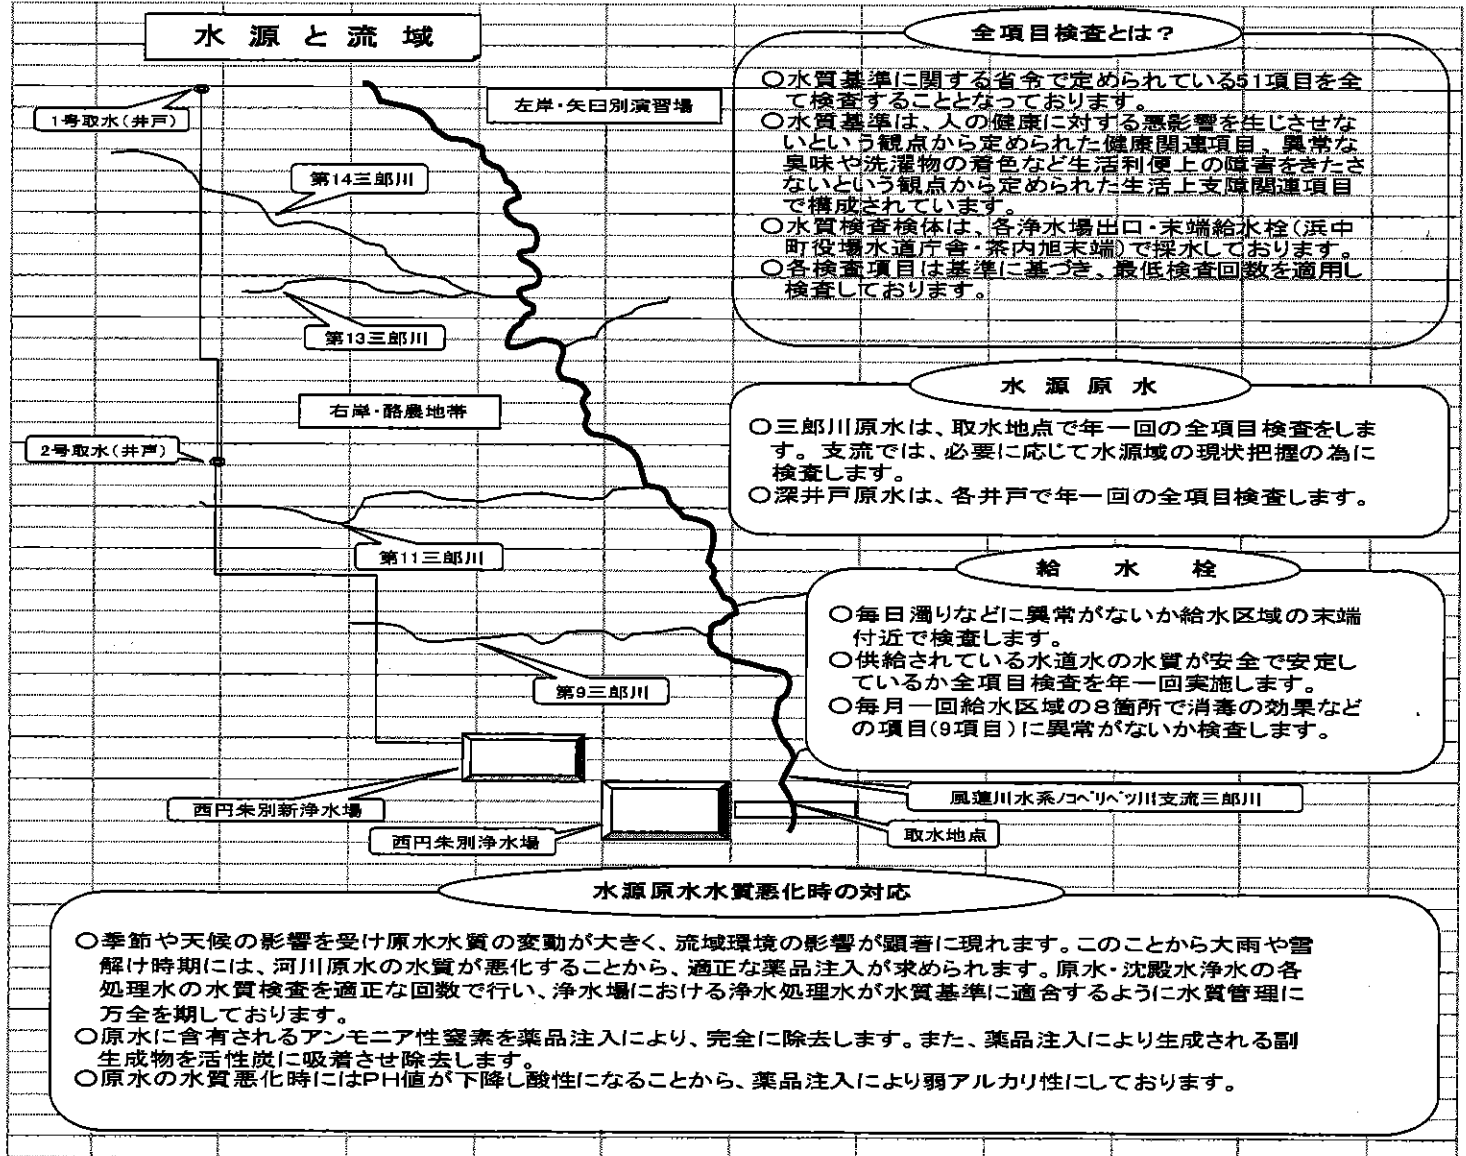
水 源 と 流 域

1号取水(井戸)

左岸・矢臼別演習場

第14三郎川

第13三郎川

右岸・酪農地帯

2号取水(井戸)

第11三郎川

第9三郎川

西円朱別新浄水場

西円朱別浄水場

風蓮川水系ノコベリベツ川支流三郎川

取水地点

全項目検査とは?

○水質基準に関する省令で定められている51項目を全て検査することとなっております。
○水質基準は、人の健康に対する悪影響を生じさせないという観点から定められた健康関連項目、異常な臭味や洗濯物の着色など生活利便上の障害をきたさないという観点から定められた生活上支障関連項目で構成されています。
○水質検査検体は、各浄水場出口・末端給水栓(浜中町役場水道庁舎・茶内旭末端)で採水しております。
○各検査項目は基準に基づき、最低検査回数を適用し検査しております。

水 源 原 水

○三郎川原水は、取水地点で年一回の全項目検査をします。支流では、必要に応じて水源域の現状把握の為に検査します。
○深井戸原水は、各井戸で年一回の全項目検査します。

給 水 栓

○毎日濁りなどに異常がないか給水区域の末端付近で検査します。
○供給されている水道水の水質が安全で安定しているか全項目検査を年一回実施します。
○毎月一回給水区域の8箇所で消毒の効果などの項目(9項目)に異常がないか検査します。

水源原水水質悪化時の対応

○季節や天候の影響を受け原水水質の変動が大きく、流域環境の影響が顕著に現れます。このことから大雨や雪解け時期には、河川原水の水質が悪化することから、適正な薬品注入が求められます。原水・沈殿水浄水の各処理水の水質検査を適正な回数で行い、浄水場における浄水処理水が水質基準に適合するように水質管理に万全を期しております。
○原水に含有されるアンモニア性窒素を薬品注入により、完全に除去します。また、薬品注入により生成される副生成物を活性炭に吸着させ除去します。
○原水の水質悪化時にはPH値が下降し酸性になることから、薬品注入により弱アルカリ性にしております。